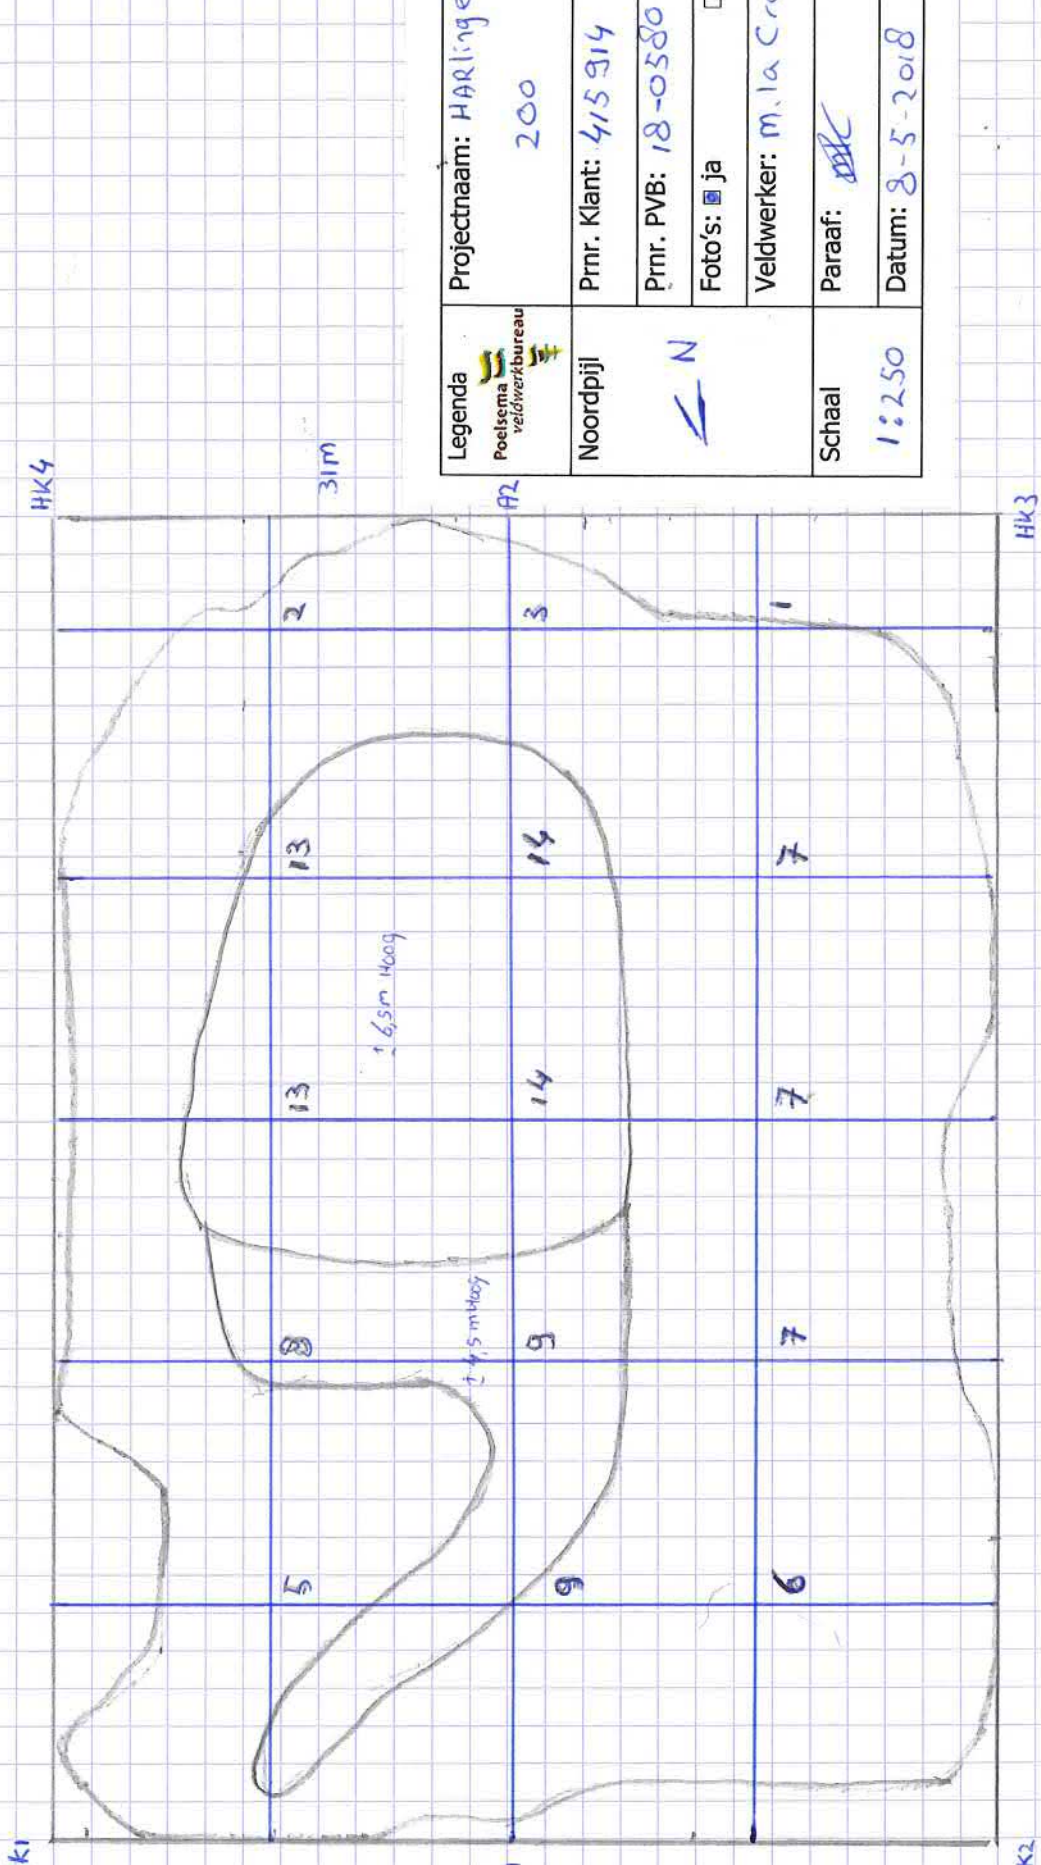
Legenda
Poelsema veldwerkbureau

Projectnaam: HARlinge
200

Noordpijl
N

Prnr. Klant: 415914

Prnr. PVB: 18-0580

Foto's: ja

Veldwerker: m. la Cr

Schaal
1:250

Paraaf:

Datum: 8-5-2018

HK4
31m
A2
HK3
K1
K2

2
3
1
13
14
7
1,6,5m 1409
13
14
7
8
9
7
1,4,5 m 1409
5
9
6